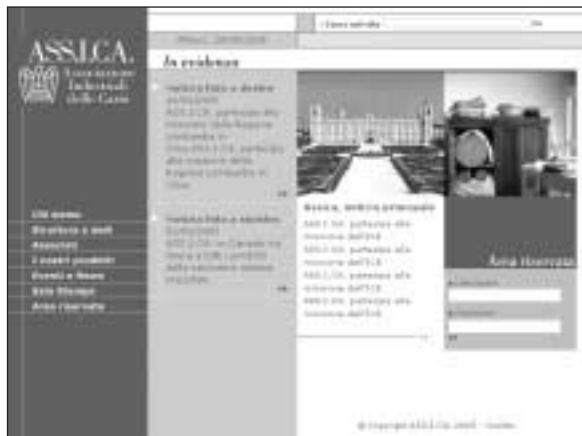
ASS.I.CA.
Associazione Industriali delle Carni

Chi siamo
Struttura e sedi
Associati
I nostri prodotti
Eventi e fiere
Sala Stampa
Area riservata

In evidenza

Assica, notizia principale

Area riservata

© Copyright ASS.I.CA. 2005